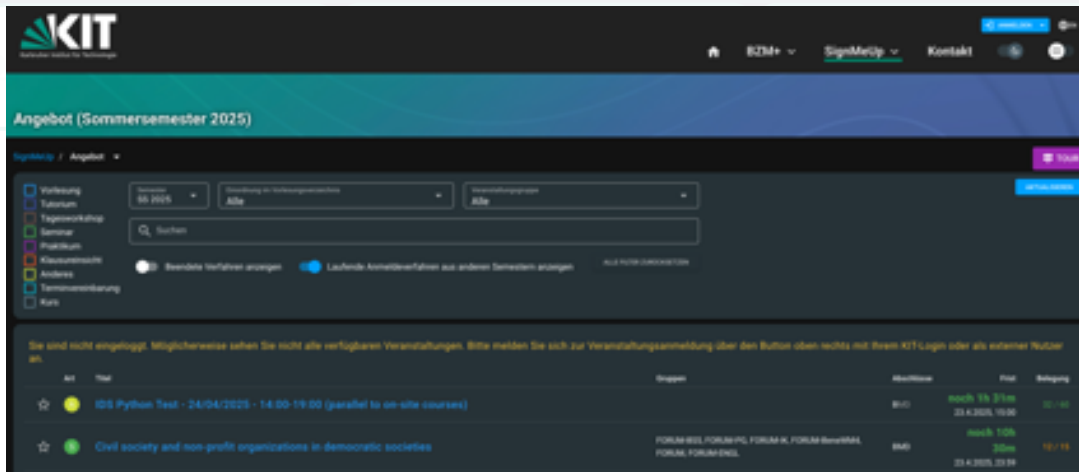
KIT
Karlsruher Institut für Technologie

ANMELDEN

BZM+ SignMeUp Kontakt

Angebot (Sommersemester 2025)

SignMeUp / Angebot

TOUR

AKTUALISIEREN

Vorlesung
Tutorium
Tagesworkshop
Seminar
Praktikum
Klausureinsicht
Anderes
Terminvereinbarung
Kurs

Semester
SS 2025

Einordnung im Vorlesungsverzeichnis
Alle

Veranstaltungsgruppe
Alle

Suchen

Beendete Verfahren anzeigen

Laufende Anmeldeverfahren aus anderen Semestern anzeigen

ALLE FILTER ZURÜCKSETZEN

Sie sind nicht eingeloggt. Möglicherweise sehen Sie nicht alle verfügbaren Veranstaltungen. Bitte melden Sie sich zur Veranstaltungsanmeldung über den Button oben rechts mit Ihrem KIT-Login oder als externer Nutzer an.

| | Art | Titel | Gruppen | Abschlüsse | Frist | Belegung |
|---|---|---|---|---|---|---|
| ☆ | | IDS Python Test - 24/04/2025 - 14:00-19:00 (parallel to on-site courses) | | B.O | noch 1h 31m 23.4.2025, 15:00 | 22 / 40 |
| ☆ | | Civil society and non-profit organizations in democratic societies | FORUM-BSS, FORUM-PG, FORUM-IK, FORUM-BeruWiKi, FORUM, FORUM-ENGL | BMD | noch 10h 30m 23.4.2025, 23:59 | 12 / 15 |